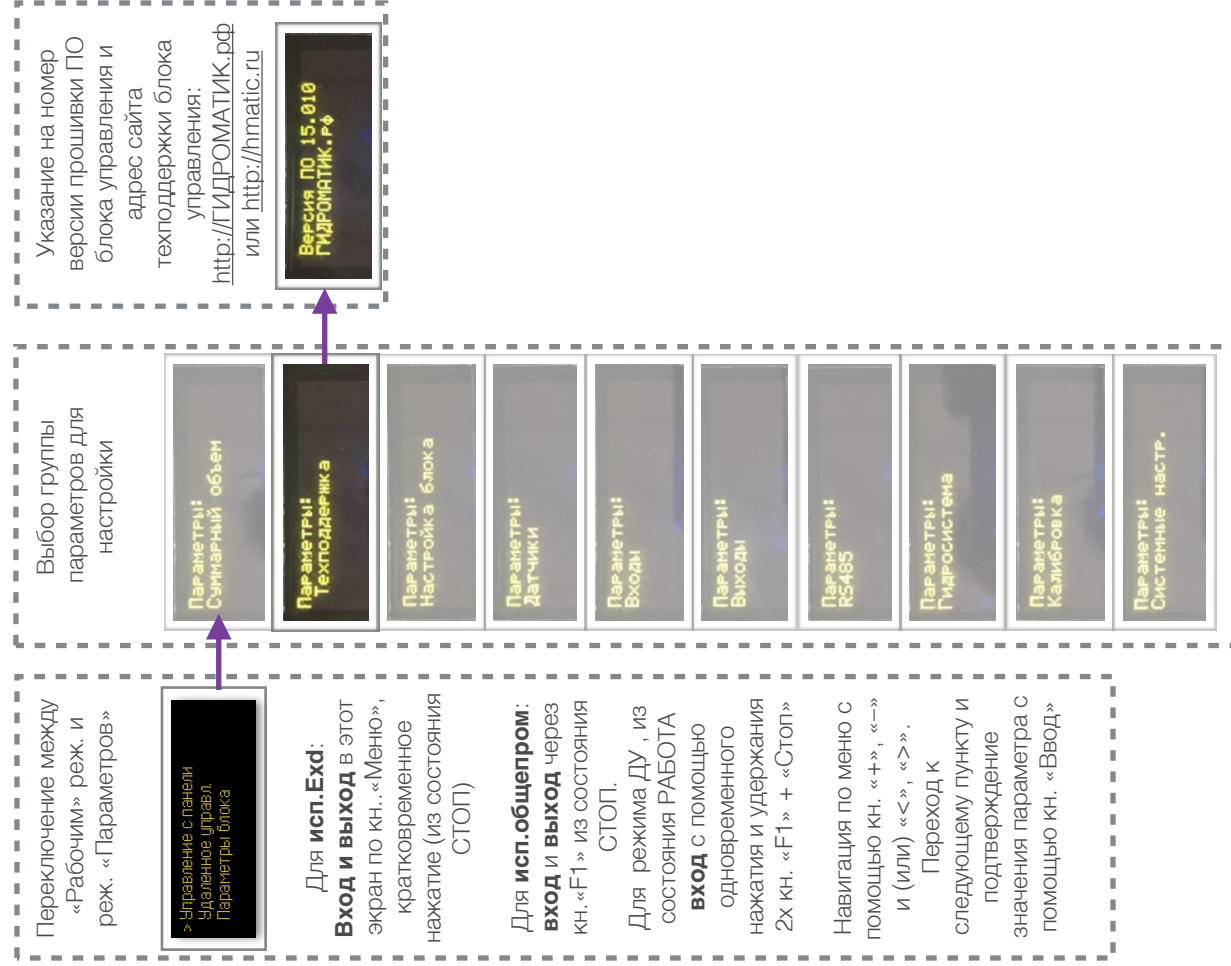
Указание на номер версии прошивки ПО блока управления и адрес сайта техподдержки блока управления: http://ГИДРОМАТИК.рф или http://hmatic.ru

Версия ПО 15.010
ГИДРОМАТИК.рф

Выбор группы параметров для настройки

Параметры:
Суммарный объем

Параметры:
Техподдержка

Параметры:
Настройка блока

Параметры:
Датчики

Параметры:
Входы

Параметры:
Выходы

Параметры:
RS485

Параметры:
Гидросистема

Параметры:
Калибровка

Параметры:
Системные настр.

Переключение между «Рабочим» реж. и реж. «Параметров»

> Управление с панели
Удаленное управл.
Параметры блока

Для **исп.Exd**: **Вход и выход** в этот экран по кн..«Меню», кратковременное нажатие (из состояния СТОП)

Для **исп.общепром**: **вход** и **выход** через кн.«F1» из состояния СТОП.

Для режима ДУ, из состояния РАБОТА **вход** с помощью одновременного нажатия и удержания 2х кн. «F1» + «Стоп»

Навигация по меню с помощью кн. «+», «–» и (или) «<», «>».

Переход к следующему пункту и подтверждение значения параметра с помощью кн. «Ввод»